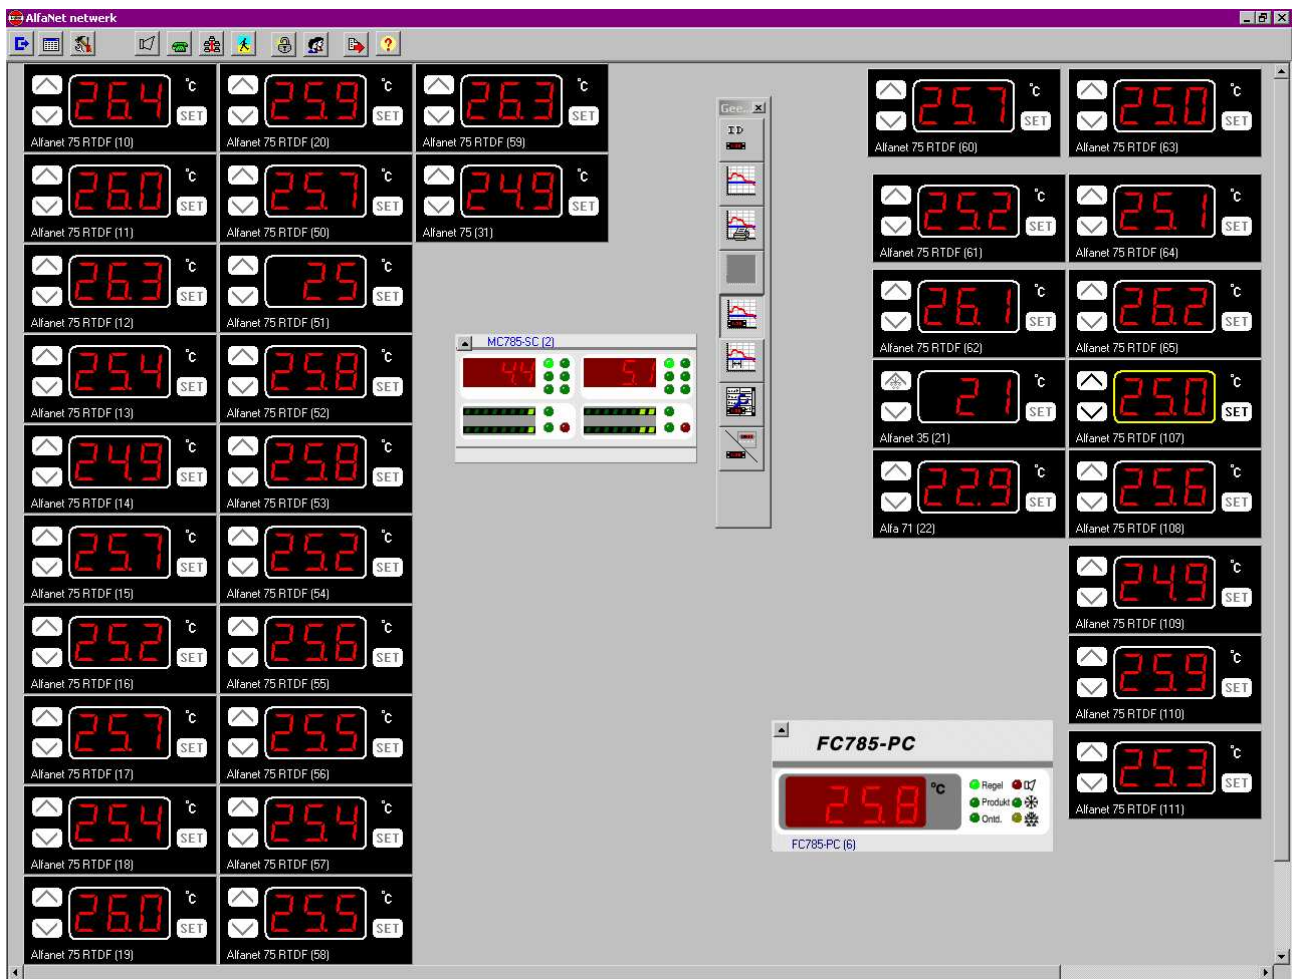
AlfaNet netwerk

26.4 °c SET
Alfanet 75 RTDF (10)

25.9 °c SET
Alfanet 75 RTDF (20)

26.3 °c SET
Alfanet 75 RTDF (59)

26.0 °c SET
Alfanet 75 RTDF (11)

25.7 °c SET
Alfanet 75 RTDF (50)

24.9 °c SET
Alfanet 75 (31)

26.3 °c SET
Alfanet 75 RTDF (12)

25 °c SET
Alfanet 75 RTDF (51)

25.4 °c SET
Alfanet 75 RTDF (13)

25.8 °c SET
Alfanet 75 RTDF (52)

24.9 °c SET
Alfanet 75 RTDF (14)

25.8 °c SET
Alfanet 75 RTDF (53)

25.7 °c SET
Alfanet 75 RTDF (15)

25.2 °c SET
Alfanet 75 RTDF (54)

25.2 °c SET
Alfanet 75 RTDF (16)

25.6 °c SET
Alfanet 75 RTDF (55)

25.7 °c SET
Alfanet 75 RTDF (17)

25.5 °c SET
Alfanet 75 RTDF (56)

25.4 °c SET
Alfanet 75 RTDF (18)

25.4 °c SET
Alfanet 75 RTDF (57)

26.0 °c SET
Alfanet 75 RTDF (19)

25.5 °c SET
Alfanet 75 RTDF (58)

MC785-SC (2)
4.4 5.1

Gee.
ID

25.7 °c SET
Alfanet 75 RTDF (60)

25.0 °c SET
Alfanet 75 RTDF (63)

25.2 °c SET
Alfanet 75 RTDF (61)

25.1 °c SET
Alfanet 75 RTDF (64)

26.1 °c SET
Alfanet 75 RTDF (62)

26.2 °c SET
Alfanet 75 RTDF (65)

2.1 °c SET
Alfanet 35 (21)

25.0 °c SET
Alfanet 75 RTDF (107)

22.9 °c SET
Alfa 71 (22)

25.6 °c SET
Alfanet 75 RTDF (108)

24.9 °c SET
Alfanet 75 RTDF (109)

25.9 °c SET
Alfanet 75 RTDF (110)

25.3 °c SET
Alfanet 75 RTDF (111)

FC785-PC
25.8 °c
Regel
Produkt
Ontd.
FC785-PC (6)